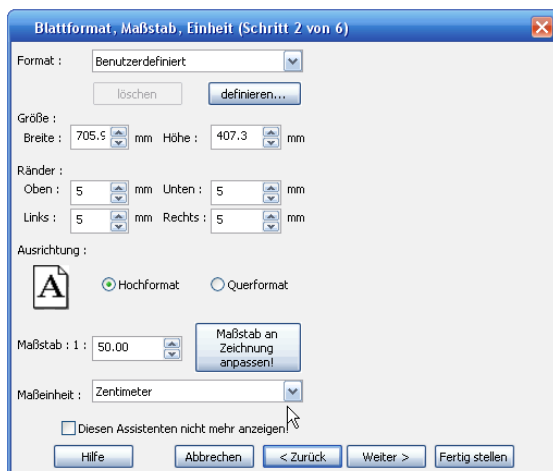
Blattformat, Maßstab, Einheit (Schritt 2 von 6)

Format : Benutzerdefiniert

löschen definieren...

Größe :
Breite : 705.9 mm Höhe : 407.3 mm

Ränder :
Oben : 5 mm Unten : 5 mm
Links : 5 mm Rechts : 5 mm

Ausrichtung :

A

Hochformat Querformat

Maßstab : 1 : 50.00

Maßstab an Zeichnung anpassen!

Maßeinheit : Zentimeter

Diesen Assistenten nicht mehr anzeigen!

Hilfe Abbrechen < Zurück Weiter > Fertig stellen